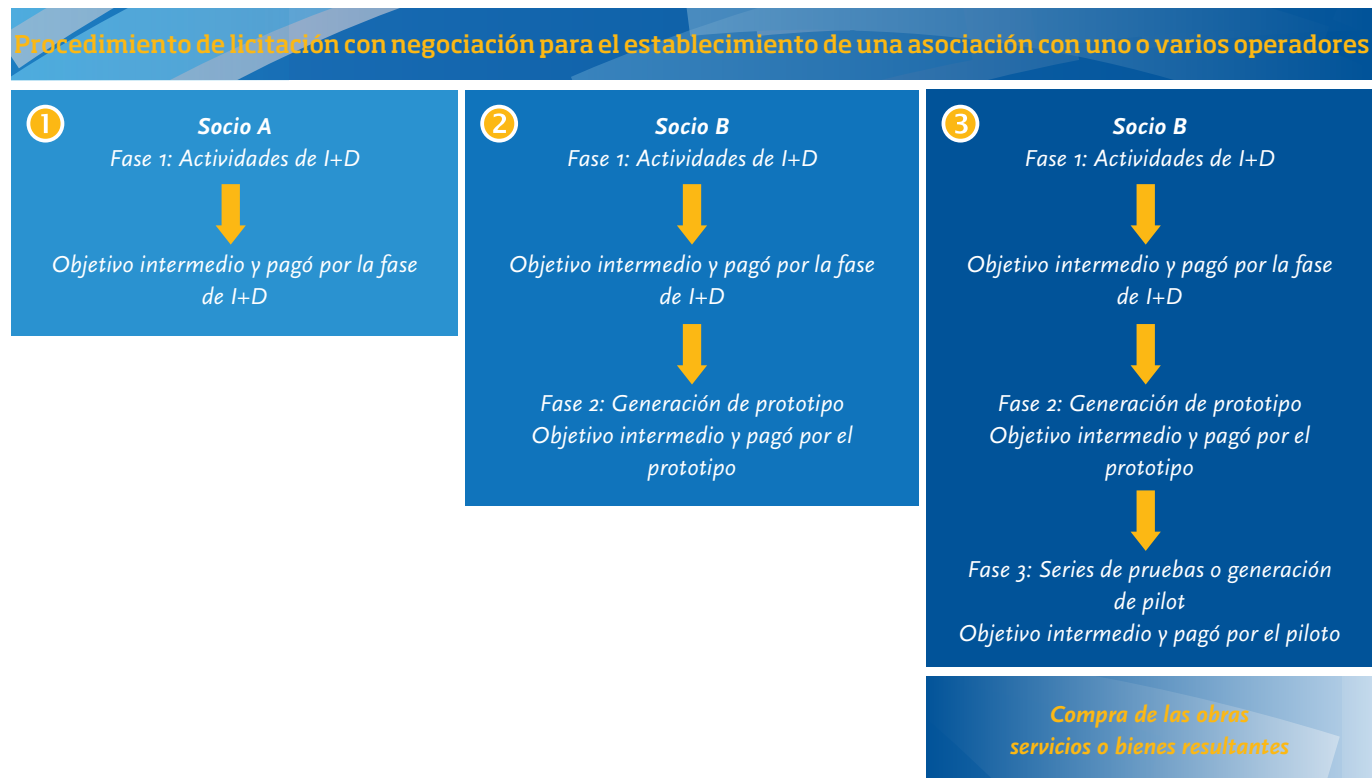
Procedimiento de licitación con negociación para el establecimiento de una asociación con uno o varios operadores

1
Socio A
Fase 1: Actividades de I+D

Objetivo intermedio y pagó por la fase de I+D

2
Socio B
Fase 1: Actividades de I+D

Objetivo intermedio y pagó por la fase de I+D

Fase 2: Generación de prototipo
Objetivo intermedio y pagó por el prototipo

3
Socio B
Fase 1: Actividades de I+D

Objetivo intermedio y pagó por la fase de I+D

Fase 2: Generación de prototipo
Objetivo intermedio y pagó por el prototipo

Fase 3: Series de pruebas o generación de pilot
Objetivo intermedio y pagó por el piloto

Compra de las obras servicios o bienes resultantes